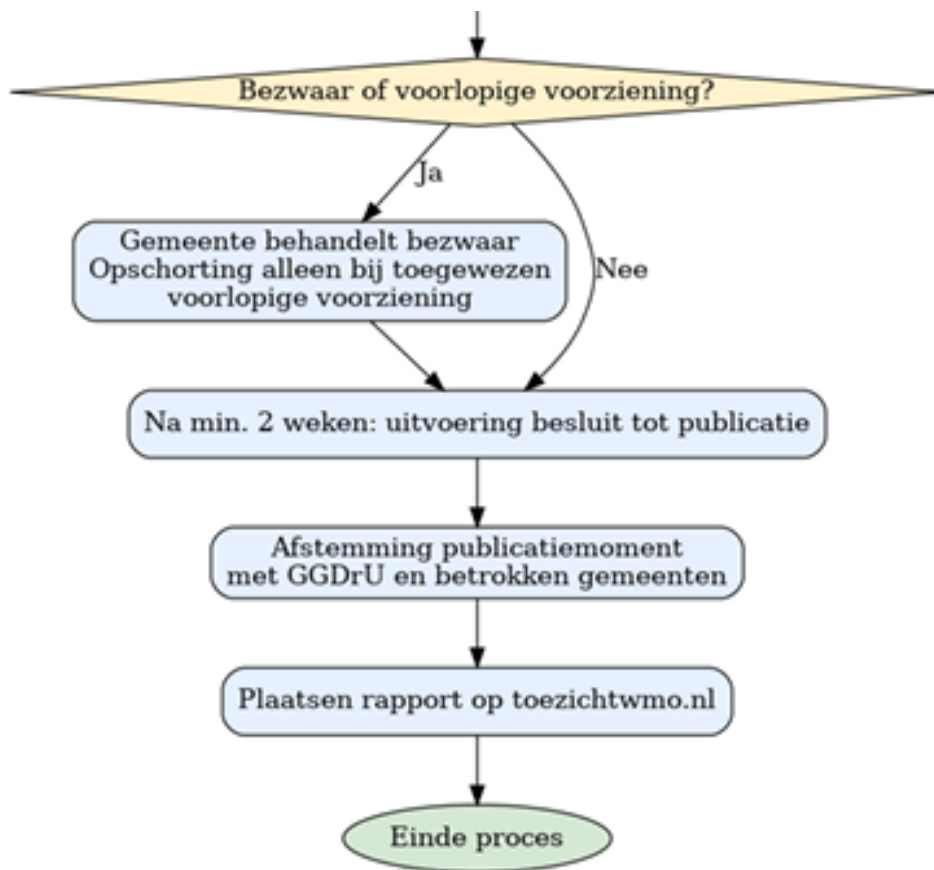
Bezwaar of voorlopige voorziening?

Ja

Nee

Gemeente behandelt bezwaar
Opschorting alleen bij toegewezen voorlopige voorziening

Na min. 2 weken: uitvoering besluit tot publicatie

Afstemming publicatiemoment met GGDrU en betrokken gemeenten

Plaatsen rapport op toezichtwmo.nl

Einde proces